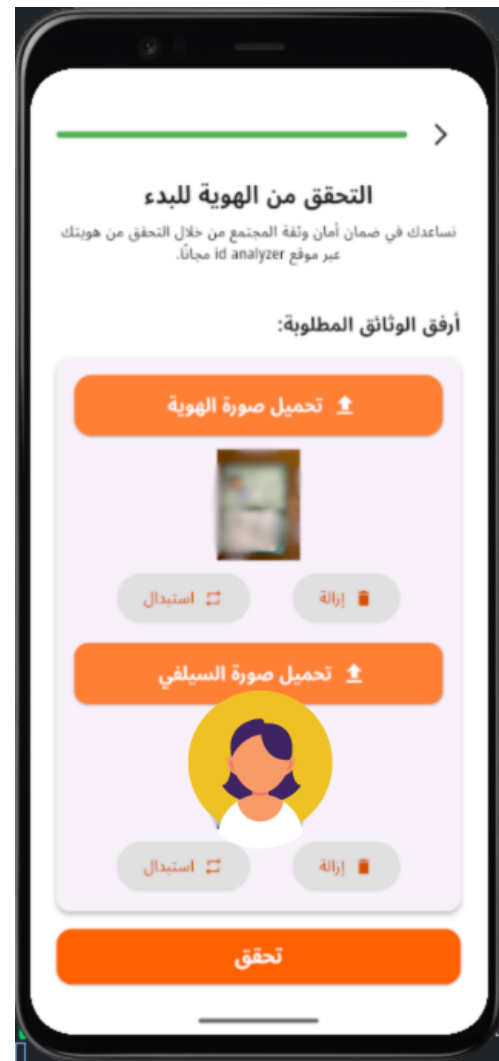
التحقق من الهوية للبدء

نساعدك في ضمان أمان وثقة المجتمع من خلال التحقق من هويتك عبر موقع id analyzer مجاناً.

أرفق الوثائق المطلوبة:

تحميل صورة الهوية

إزالة

استبدال

تحميل صورة السيلفي

إزالة

استبدال

تحقق